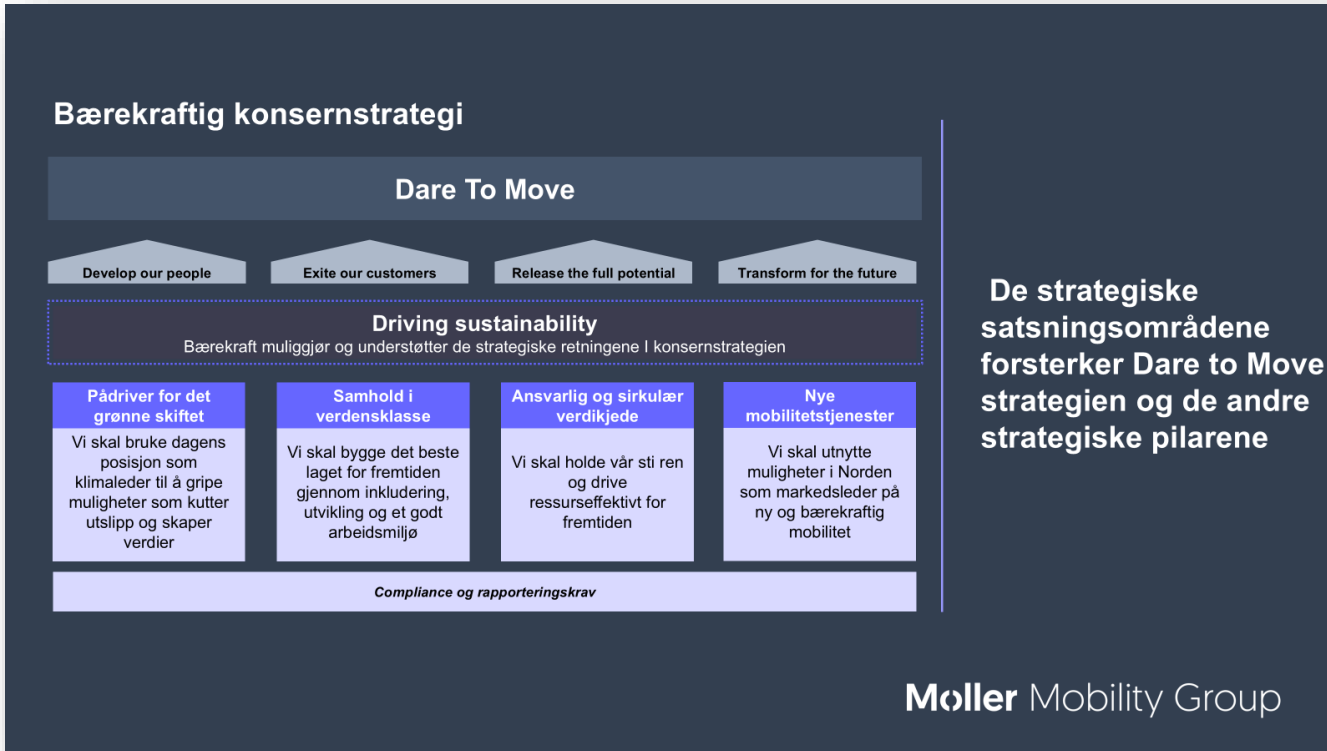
Bærekraftig konsernstrategi

Dare To Move

Develop our people

Exite our customers

Release the full potential

Transform for the future

Driving sustainability
Bærekraft muliggjør og understøtter de strategiske retningene I konsernstrategien

Pådriver for det grønne skiftet
Vi skal bruke dagens posisjon som klimaleder til å gripe muligheter som kutter utslipp og skaper verdier

Samhold i verdensklasse
Vi skal bygge det beste laget for fremtiden gjennom inkludering, utvikling og et godt arbeidsmiljø

Ansvarlig og sirkulær verdikjede
Vi skal holde vår sti ren og drive ressurseffektivt for fremtiden

Nye mobilitetstjenester
Vi skal utnytte muligheter i Norden som markedsleder på ny og bærekraftig mobilitet

Compliance og rapporteringskrav

De strategiske satsningsområdene forsterker Dare to Move strategien og de andre strategiske pilarene

Møller Mobility Group